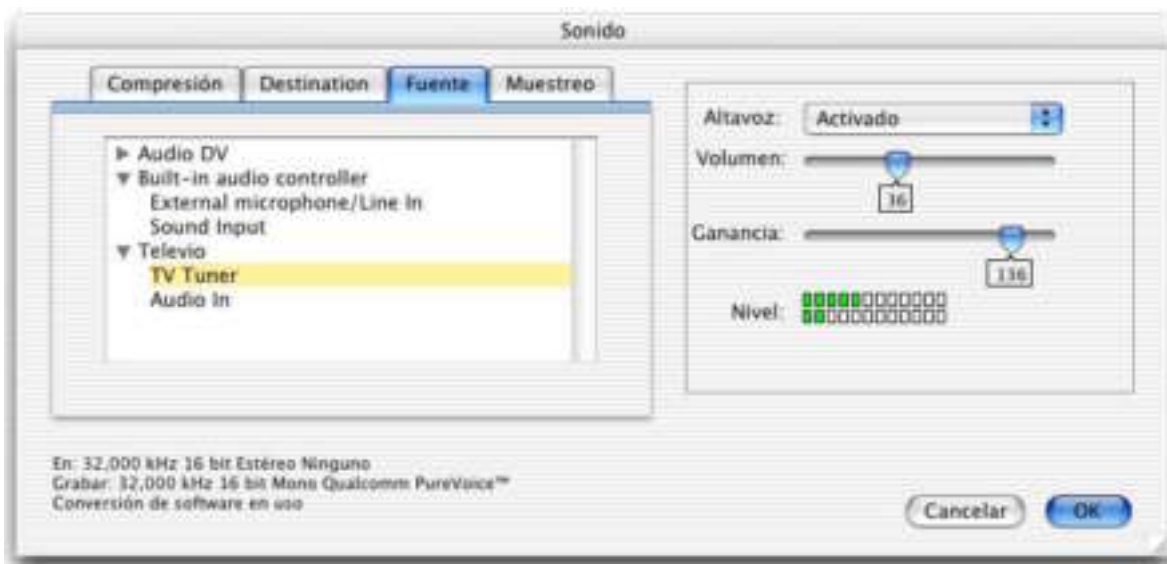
Sonido

Compresión | Destination | Fuente | Muestreo

▶ Audio DV
▼ Built-in audio controller
External microphone/Line In
Sound Input
▼ Televio
TV Tuner
Audio In

Altavoz: Activado
Volumen: 36
Ganancia: 136
Nivel:

En: 32,000 kHz 16 bit Estéreo Ninguno
Grabar: 32,000 kHz 16 bit Mono Qualcomm PureVoice™
Conversión de software en uso

Cancelar
OK